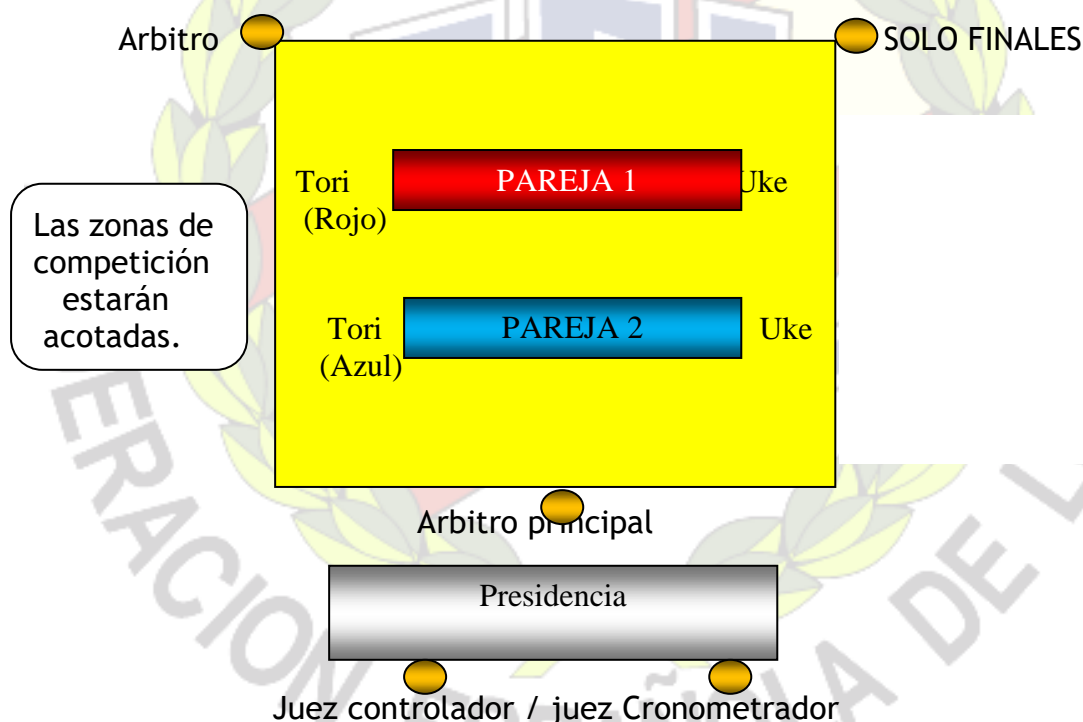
Arbitro

SOLO FINALES

Tori (Rojo)

PAREJA 1

Uke

Las zonas de competición estarán acotadas.

Tori (Azul)

PAREJA 2

Uke

Arbitro principal

Presidencia

Juez controlador / juez Cronometrador

ERACION

DE L